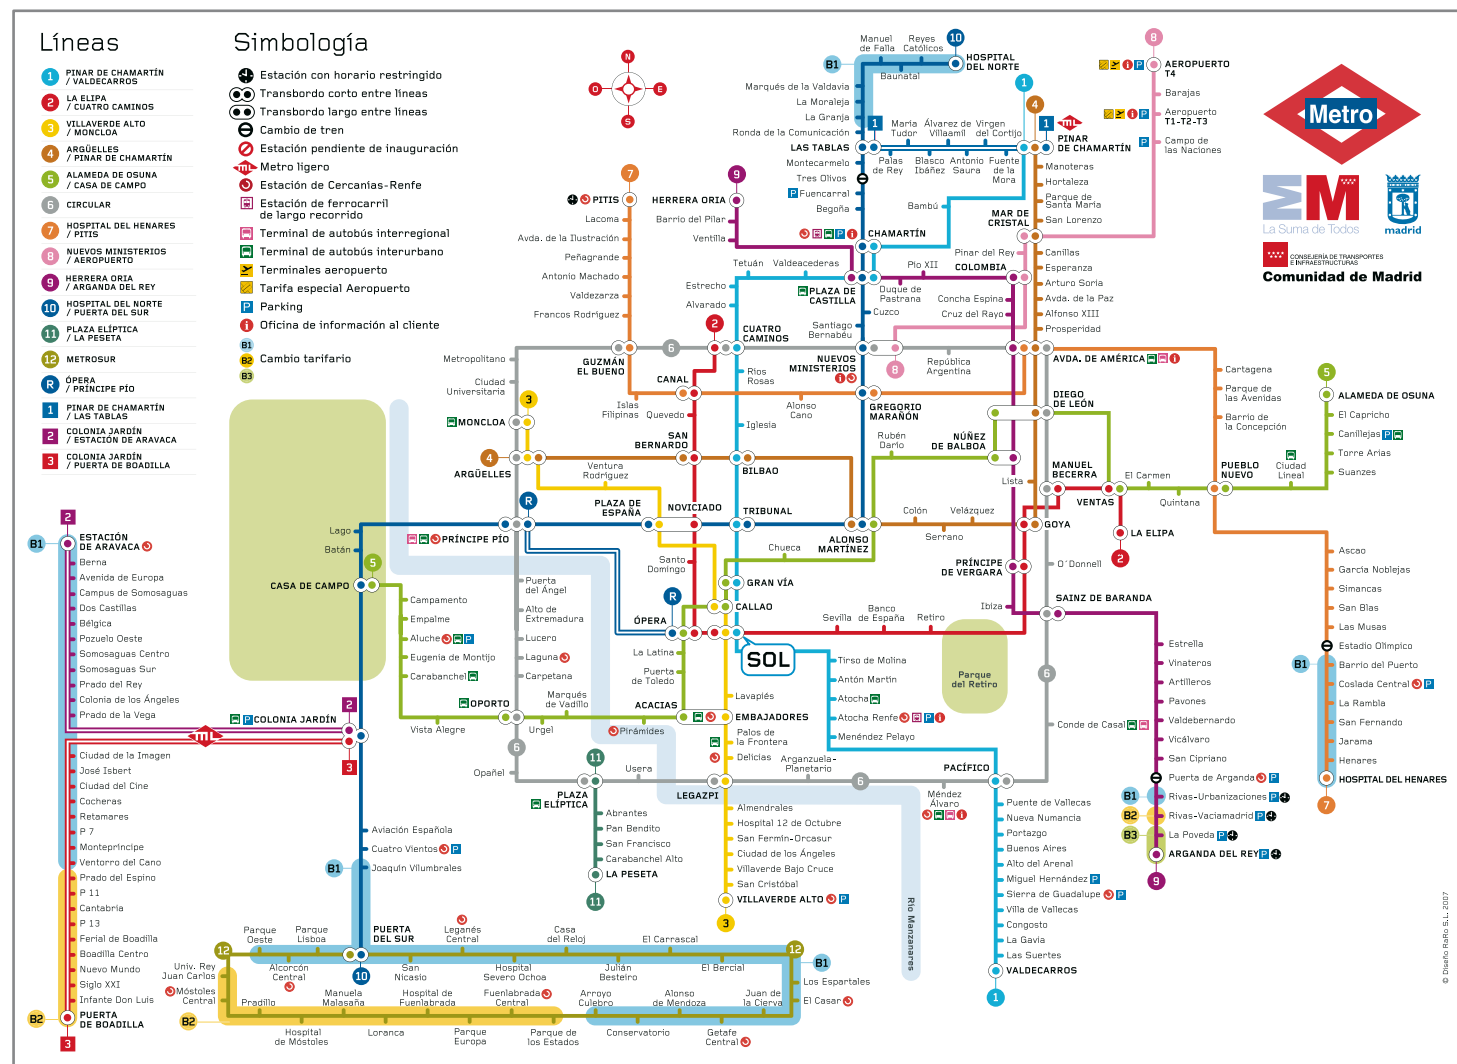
Líneas

1 PINAR DE CHAMARTÍN / VALDECARROS
2 LA ELIPA / CUATRO CAMINOS
3 VILLAVERDE ALTO / MONCLOA
4 ARGÜELLES / PINAR DE CHAMARTÍN
5 ALAMEDA DE OSUNA / CASA DE CAMPO
6 CIRCULAR
7 HOSPITAL DEL HENARES / PITIS
8 NUEVOS MINISTERIOS / AEROPUERTO
9 HERRERA ORIA / ARGANDA DEL REY
10 HOSPITAL DEL NORTE / PUERTA DEL SUR
11 PLAZA ELÍPTICA / LA PESETA
12 METROSUR
R ÓPERA / PRÍNCIPE PÍO
1 PINAR DE CHAMARTÍN / LAS TABLAS
2 COLONIA JARDÍN / ESTACIÓN DE ARAVACA
3 COLONIA JARDÍN / PUERTA DE BOADILLA

Simbología

Estación con horario restringido
Transbordo corto entre líneas
Transbordo largo entre líneas
Cambio de tren
Estación pendiente de inauguración
Metro ligero
Estación de Cercanías-Renfe
Estación de ferrocarril de largo recorrido
Terminal de autobús interregional
Terminal de autobús interurbano
Terminales aeropuerto
Tarifa especial Aeropuerto
Parking
Oficina de información al cliente
B1 B2 B3 Cambio tarifario

N O E S

Metro
La Suma de Todos
madrid
CONSEJERÍA DE TRANSPORTES E INFRAESTRUCTURAS
Comunidad de Madrid

Manuel de Falla
Reyes Católicos
HOSPITAL DEL NORTE
Baunatal
Marqués de la Valdavia
La Moraleja
La Granja
Ronda de la Comunicación
LAS TABLAS
Montecarmelo
Tres Olivos
Fuencarral
Begoña
María Tudor
Álvarez de Villaamil
Virgen del Cortijo
Palas de Rey
Blasco Ibáñez
Antonio Saura
Fuente de la Mora
PINAR DE CHAMARTÍN
Manoteras
Hortaleza
Parque de Santa María
San Lorenzo
AEROPUERTO T4
Barajas
Aeropuerto T1-T2-T3
Campo de las Naciones
Bambú
MAR DE CRISTAL
CHAMARTÍN
Canillas
Esperanza
Arturo Soria
Avda. de la Paz
Alfonso XIII
Prosperidad
PITIS
HERRERA ORIA
Lacoma
Barrio del Pilar
Avda. de la Ilustración
Ventilla
Peñagrande
Antonio Machado
Valdezarza
Francos Rodríguez
Tetuán
Valdeacederas
Estrecho
Alvarado
PLAZA DE CASTILLA
Duque de Pastrana
Pío XII
Pinar del Rey
COLOMBIA
Cuzco
Concha Espina
Cruz del Rayo
Santiago Bernabéu
CUATRO CAMINOS
Metropolitano
GUZMÁN EL BUENO
Ciudad Universitaria
CANAL
Ríos Rosas
NUEVOS MINISTERIOS
República Argentina
AVDA. DE AMÉRICA
Cartagena
Parque de las Avenidas
Barrio de la Concepción
Islas Filipinas
Quevedo
Alonso Cano
GREGORIO MARAÑÓN
DIEGO DE LEÓN
MONCLOA
SAN BERNARDO
Iglesia
Rubén Darío
NÚÑEZ DE BALBOA
ARGÜELLES
Ventura Rodríguez
BILBAO
MANUEL BECERRA
El Carmen
PUEBLO NUEVO
Ciudad Lineal
Quintana
VENTAS
Lista
ALAMEDA DE OSUNA
El Capricho
Canillejas
Torre Arias
Suanzes
PLAZA DE ESPAÑA
NOVICIADO
TRIBUNAL
Colón
Velázquez
Serrano
GOYA
LA ELIPA
Lago
Batán
PRÍNCIPE PÍO
ALONSO MARTÍNEZ
Chueca
Santo Domingo
PRÍNCIPE DE VERGARA
O´Donnell
ESTACIÓN DE ARAVACA
CASA DE CAMPO
Puerta del Ángel
Alto de Extremadura
GRAN VÍA
CALLAO
ÓPERA
Banco de España
Retiro
Ibiza
SAINZ DE BARANDA
Berna
Avenida de Europa
Campus de Somosaguas
Dos Castillas
Bélgica
Pozuelo Oeste
Somosaguas Centro
Somosaguas Sur
Prado del Rey
Colonia de los Ángeles
Prado de la Vega
Campamento
Empalme
Aluche
Eugenia de Montijo
Carabanchel
Lucero
Laguna
Carpetana
La Latina
Puerta de Toledo
SOL
Tirso de Molina
Antón Martín
Atocha
Atocha Renfe
Menéndez Pelayo
Parque del Retiro
Estrella
Vinateros
Artilleros
Pavones
Valdebernardo
Vicálvaro
San Cipriano
Puerta de Arganda
Rivas-Urbanizaciones
Rivas-Vaciamadrid
La Poveda
ARGANDA DEL REY
Ascao
García Noblejas
Simancas
San Blas
Las Musas
Estadio Olímpico
Barrio del Puerto
Coslada Central
La Rambla
San Fernando
Jarama
Henares
HOSPITAL DEL HENARES
COLONIA JARDÍN
OPORTO
Vista Alegre
Marqués de Vadillo
Urgel
ACACIAS
Lavapiés
EMBAJADORES
Pirámides
Palos de la Frontera
Delicias
Arganzuela-Planetario
Conde de Casal
Ciudad de la Imagen
José Isbert
Ciudad del Cine
Cocheras
Retamares
P 7
Montepríncipe
Ventorro del Cano
Prado del Espino
P 11
Cantabria
P 13
Ferial de Boadilla
Boadilla Centro
Nuevo Mundo
Siglo XXI
Infante Don Luis
PUERTA DE BOADILLA
Opañel
Usera
PLAZA ELÍPTICA
LEGAZPI
PACÍFICO
Méndez Álvaro
Puente de Vallecas
Nueva Numancia
Portazgo
Buenos Aires
Alto del Arenal
Miguel Hernández
Sierra de Guadalupe
Villa de Vallecas
Congosto
La Gavia
Las Suertes
VALDECARROS
Aviación Española
Cuatro Vientos
Joaquín Vilumbrales
Abrantes
Pan Bendito
San Francisco
Carabanchel Alto
LA PESETA
Almendrales
Hospital 12 de Octubre
San Fermín-Orcasur
Ciudad de los Ángeles
Villaverde Bajo Cruce
San Cristóbal
VILLAVERDE ALTO
Río Manzanares
Parque Oeste
Parque Lisboa
PUERTA DEL SUR
Leganés Central
Casa del Reloj
El Carrascal
Univ. Rey Juan Carlos
Alcorcón Central
San Nicasio
Hospital Severo Ochoa
Julián Besteiro
El Bercial
Móstoles Central
Manuela Malasaña
Hospital de Fuenlabrada
Fuenlabrada Central
Arroyo Culebro
Alonso de Mendoza
Juan de la Cierva
Los Espartales
El Casar
Pradillo
Hospital de Móstoles
Loranca
Parque Europa
Parque de los Estados
Conservatorio
Getafe Central
© Diseño RaRo S.L. 2007